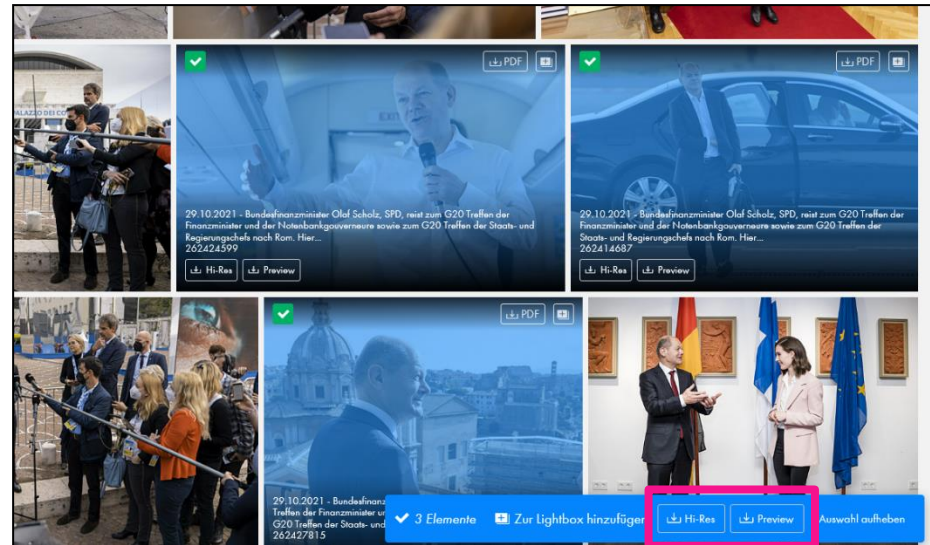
PDF

29.10.2021 - Bundesfinanzminister Olaf Scholz, SPD, reist zum G20 Treffen der Finanzminister und der Notenbankgouverneure sowie zum G20 Treffen der Staats- und Regierungschefs nach Rom. Hier....
262424599

Hi-Res Preview

PDF

29.10.2021 - Bundesfinanzminister Olaf Scholz, SPD, reist zum G20 Treffen der Finanzminister und der Notenbankgouverneure sowie zum G20 Treffen der Staats- und Regierungschefs nach Rom. Hier....
262424687

Hi-Res Preview

PDF

29.10.2021 - Bundesfinanz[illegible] Treffen der Finanzminister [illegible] G20 Treffen der Staats- und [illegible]
262427815

3 Elemente Zur Lightbox hinzufügen Hi-Res Preview Auswahl aufheben